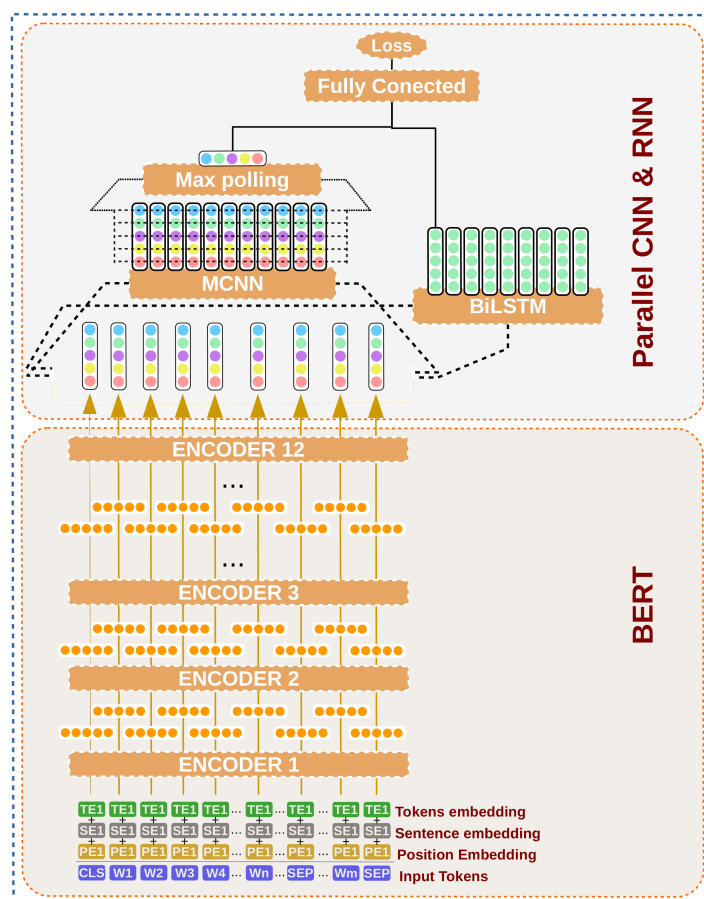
Loss

Fully Conected

Max polling

MCNN

BiLSTM

Parallel CNN & RNN

ENCODER 12

...

...

ENCODER 3

ENCODER 2

ENCODER 1

BERT

TE1 TE1 TE1 TE1 TE1 ... TE1 ... TE1 ... TE1 TE1 Tokens embedding

SE1 SE1 SE1 SE1 SE1 ... SE1 ... SE1 ... SE1 SE1 Sentence embedding

PE1 PE1 PE1 PE1 PE1 ... PE1 ... PE1 ... PE1 PE1 Position Embedding

CLS W1 W2 W3 W4 ... Wn ... SEP ... Wm SEP Input Tokens